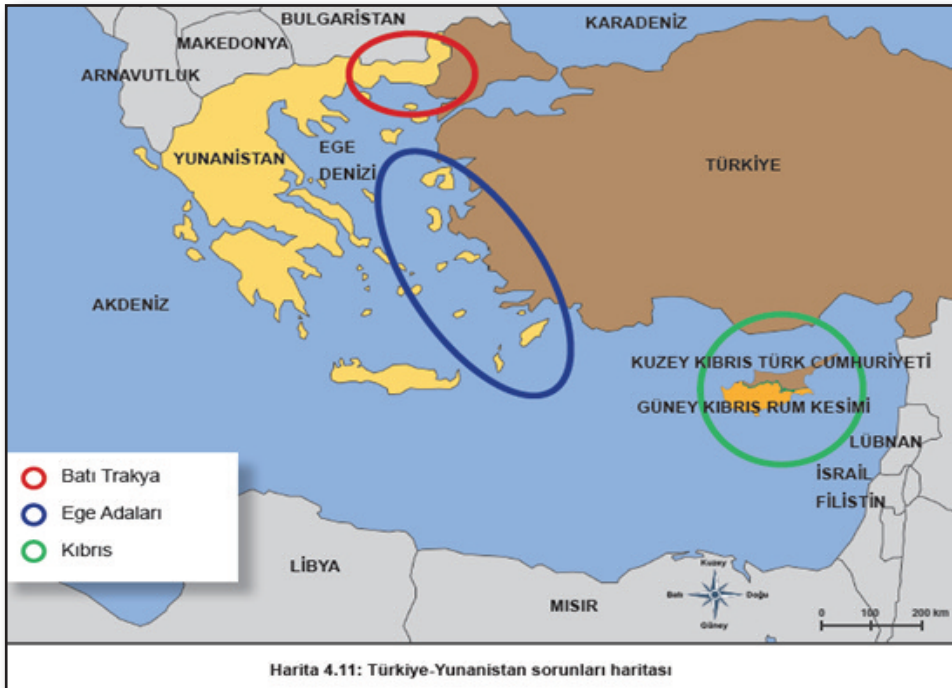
BULGARİSTAN
KARADENİZ
MAKEDONYA
ARNAVUTLUK
YUNANİSTAN
EGE DENİZİ
TÜRKİYE
AKDENİZ
KUZEY KIBRIS TÜRK CUMHURİYETİ
GÜNEY KIBRIS RUM KESİMİ
LÜBNAN
İSRAİL
FİLİSTİN
Batı Trakya
Ege Adaları
Kıbrıs
LİBYA
MISIR
Kuzey
Batı
Doğu
Güney
0
100
200 km

Harita 4.11: Türkiye-Yunanistan sorunları haritası